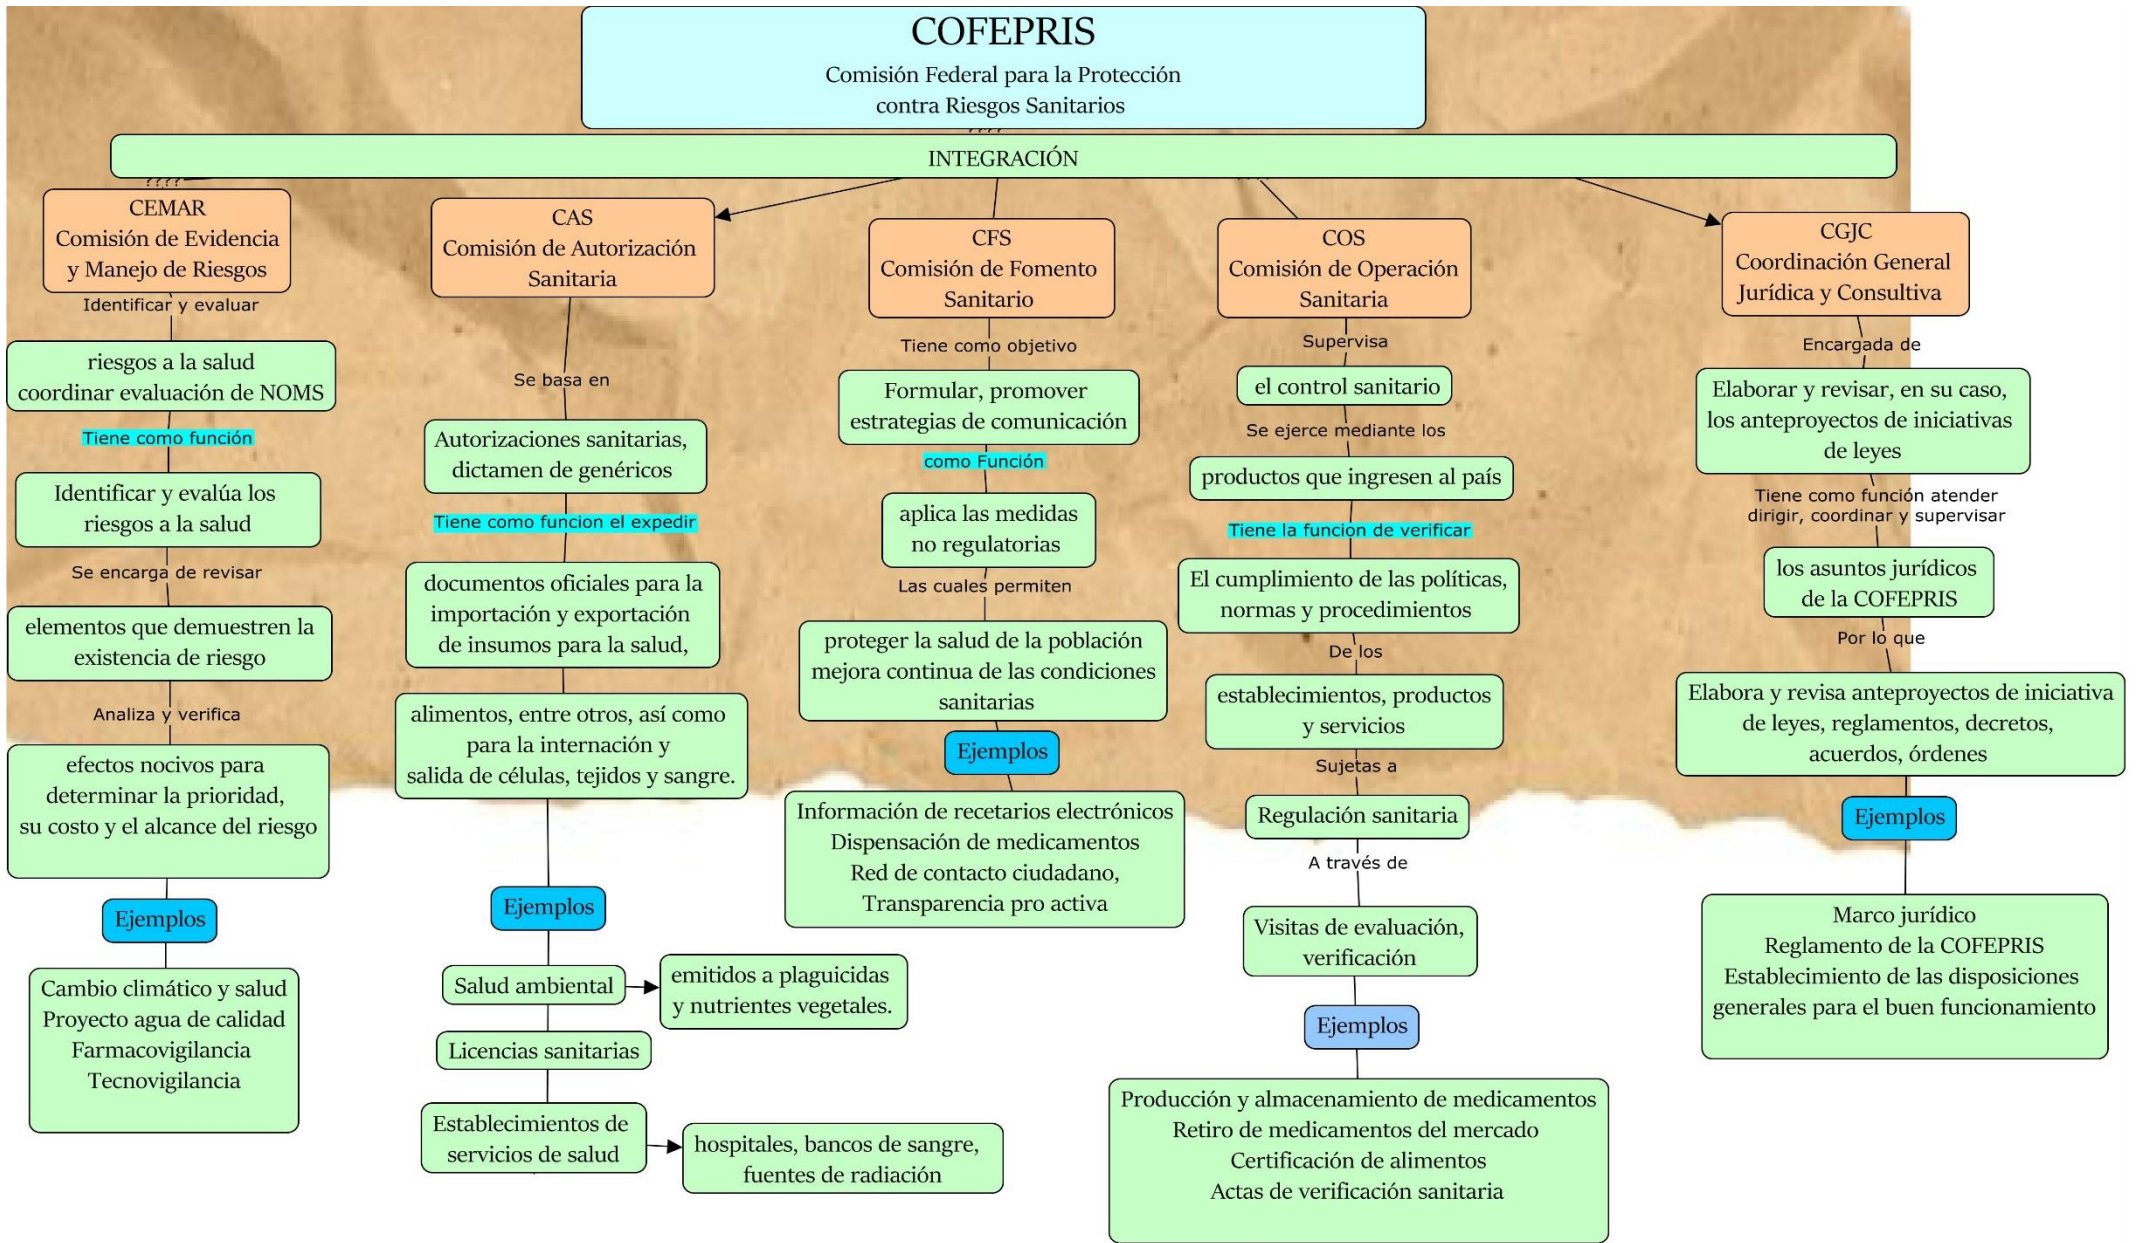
COFEPRIS
Comisión Federal para la Protección contra Riesgos Sanitarios

????

INTEGRACIÓN

????

CEMAR
Comisión de Evidencia y Manejo de Riesgos

Identificar y evaluar

riesgos a la salud
coordinar evaluación de NOMS

Tiene como función

Identificar y evalúa los riesgos a la salud

Se encarga de revisar

elementos que demuestren la existencia de riesgo

Analiza y verifica

efectos nocivos para determinar la prioridad, su costo y el alcance del riesgo

Ejemplos

Cambio climático y salud
Proyecto agua de calidad
Farmacovigilancia
Tecnovigilancia

CAS
Comisión de Autorización Sanitaria

Se basa en

Autorizaciones sanitarias, dictamen de genéricos

Tiene como funcion el expedir

documentos oficiales para la importación y exportación de insumos para la salud,

alimentos, entre otros, así como para la internación y salida de células, tejidos y sangre.

Ejemplos

Salud ambiental

emitidos a plaguicidas y nutrientes vegetales.

Licencias sanitarias

Establecimientos de servicios de salud

hospitales, bancos de sangre, fuentes de radiación

CFS
Comisión de Fomento Sanitario

Tiene como objetivo

Formular, promover estrategias de comunicación

como Función

aplica las medidas no regulatorias

Las cuales permiten

proteger la salud de la población
mejora continua de las condiciones sanitarias

Ejemplos

Información de recetarios electrónicos
Dispensación de medicamentos
Red de contacto ciudadano,
Transparencia pro activa

COS
Comisión de Operación Sanitaria

Supervisa

el control sanitario

Se ejerce mediante los

productos que ingresen al país

Tiene la funcion de verificar

El cumplimiento de las políticas, normas y procedimientos

De los

establecimientos, productos y servicios

Sujetas a

Regulación sanitaria

A través de

Visitas de evaluación, verificación

Ejemplos

Producción y almacenamiento de medicamentos
Retiro de medicamentos del mercado
Certificación de alimentos
Actas de verificación sanitaria

CGJC
Coordinación General Jurídica y Consultiva

Encargada de

Elaborar y revisar, en su caso, los anteproyectos de iniciativas de leyes

Tiene como función atender dirigir, coordinar y supervisar

los asuntos jurídicos de la COFEPRIS

Por lo que

Elabora y revisa anteproyectos de iniciativa de leyes, reglamentos, decretos, acuerdos, órdenes

Ejemplos

Marco jurídico
Reglamento de la COFEPRIS
Establecimiento de las disposiciones generales para el buen funcionamiento